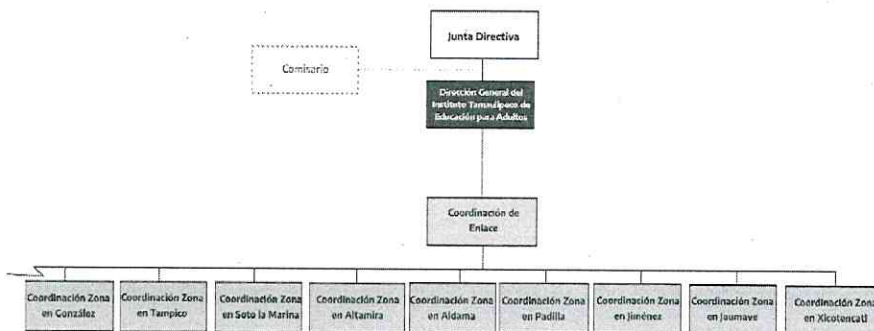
Junta Directiva

Comisario

Dirección General del Instituto Tamaulipeco de Educación para Adultos

Coordinación de Enlace

Coordinación Zona en González

Coordinación Zona en Tampico

Coordinación Zona en Soto la Marina

Coordinación Zona en Altamira

Coordinación Zona en Aldama

Coordinación Zona en Padilla

Coordinación Zona en Jiménez

Coordinación Zona en Jaumave

Coordinación Zona en Xicotencatl